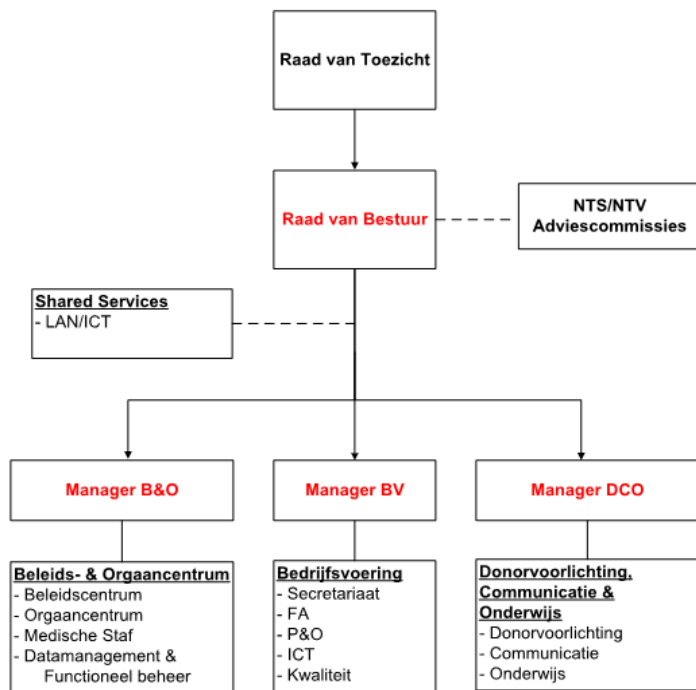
Raad van Toezicht

Raad van Bestuur

NTS/NTV Adviescommissies

Shared Services
- LAN/ICT

Manager B&O

Manager BV

Manager DCO

Beleids- & Orgaancentrum
- Beleidscentrum
- Orgaancentrum
- Medische Staf
- Datamanagement & Functioneel beheer

Bedrijfsvoering
- Secretariaat
- FA
- P&O
- ICT
- Kwaliteit

Donorvoorlichting, Communicatie & Onderwijs
- Donorvoorlichting
- Communicatie
- Onderwijs